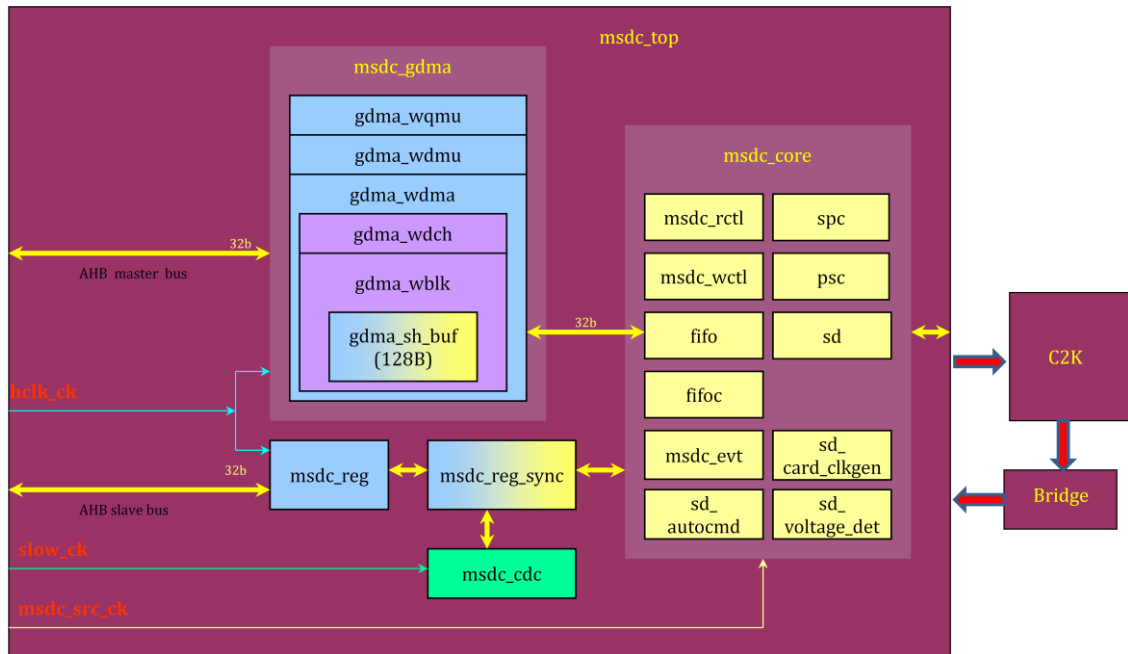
msdc_top

msdc_gdma

gdma_wqmu

gdma_wdmu

gdma_wdma

gdma_wdch

gdma_wblk

gdma_sh_buf (128B)

32b

AHB master bus

hclk_ck

32b

AHB slave bus

msdc_reg

msdc_reg_sync

msdc_cdc

slow_ck

msdc_src_ck

msdc_core

msdc_rctl

spc

msdc_wctl

psc

32b

fifo

sd

fifoc

msdc_evt

sd_ card_clkgen

sd_ autocmd

sd_ voltage_det

C2K

Bridge